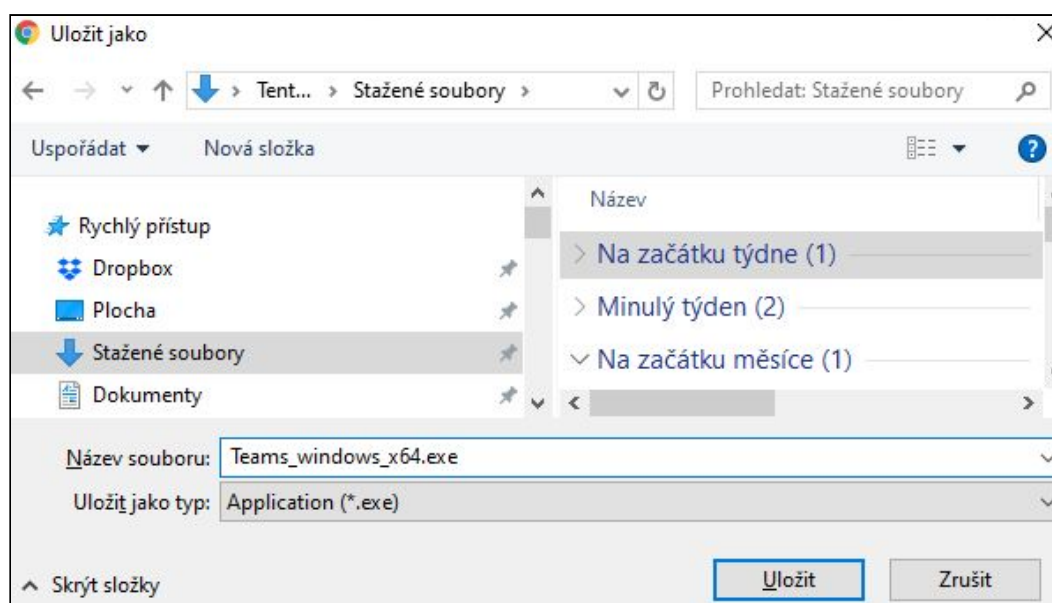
Uložit jako

Tent... › Stažené soubory ›

Prohledat: Stažené soubory

Uspořádat ▾ Nová složka

Rychlý přístup
Dropbox
Plocha
Stažené soubory
Dokumenty

Název
Na začátku týdne (1)
Minulý týden (2)
Na začátku měsíce (1)

Název souboru: Teams_windows_x64.exe
Uložit jako typ: Application (*.exe)

Skrýt složky

Uložit Zrušit